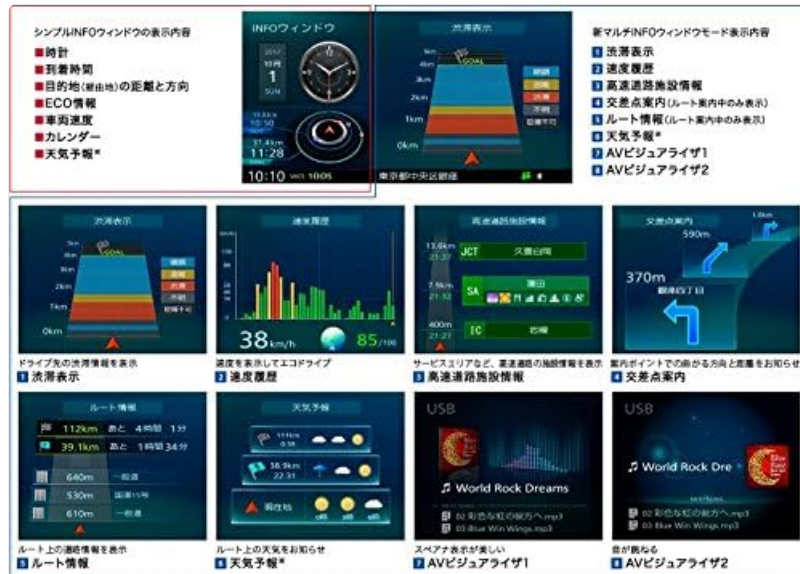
シンプルINFOウィンドウの表示内容
■時計
■到着時間
■目的地(経由地)の距離と方向
■ECO情報
■車両速度
■カレンダー
■天気予報*

INFOウィンドウ
2017
10月
1
SUN
11.4km
10:50
31.4km
11:28
10:10 VICS 10:05

渋滞表示
5km
4km
3km
2km
1km
0km
GOAL
順調
混雑
渋滞
不明
規制予定
東京都中央区銀座

新マルチINFOウィンドウモード表示内容
1 渋滞表示
2 速度履歴
3 高速道路施設情報
4 交差点案内(ルート案内中のみ表示)
5 ルート情報(ルート案内中のみ表示)
6 天気予報*
7 AVビジュアライザ1
8 AVビジュアライザ2

渋滞表示
5km
4km
3km
2km
1km
0km
GOAL
順調
混雑
渋滞
不明
規制予定
ドライブ先の渋滞情報を表示
1 渋滞表示

速度履歴
38 km/h
85 /100
速度を表示してエコドライブ
2 速度履歴

高速道路施設情報
13.6km
JCT
久喜白岡
7.9km
SA
蓮田
400m
IC
岩槻
サービスエリアなど、高速道路の施設情報を表示
3 高速道路施設情報

交差点案内
590m
1.8km
370m
銀座四丁目
案内ポイントでの曲がる方向と距離をお知らせ
4 交差点案内

ルート情報
112km あと 4時間 1分
39.1km あと 1時間 34分
640m 一般道
530m 国道15号
610m 一般道
ルート上の道路情報を表示
5 ルート情報

天気予報
111km
0:00
36.9km
22:31
現在地
ルート上の天気をお知らせ
6 天気予報*

USB
World Rock Dreams
02 彩色な虹の彼方へ.mp3
03 Blue Win Wings.mp3
スペアナ表示が美しい
7 AVビジュアライザ1

USB
World Rock Dre
02 彩色な虹の彼方へ.mp3
03 Blue Win Wings.mp3
音が跳ねる
8 AVビジュアライザ2